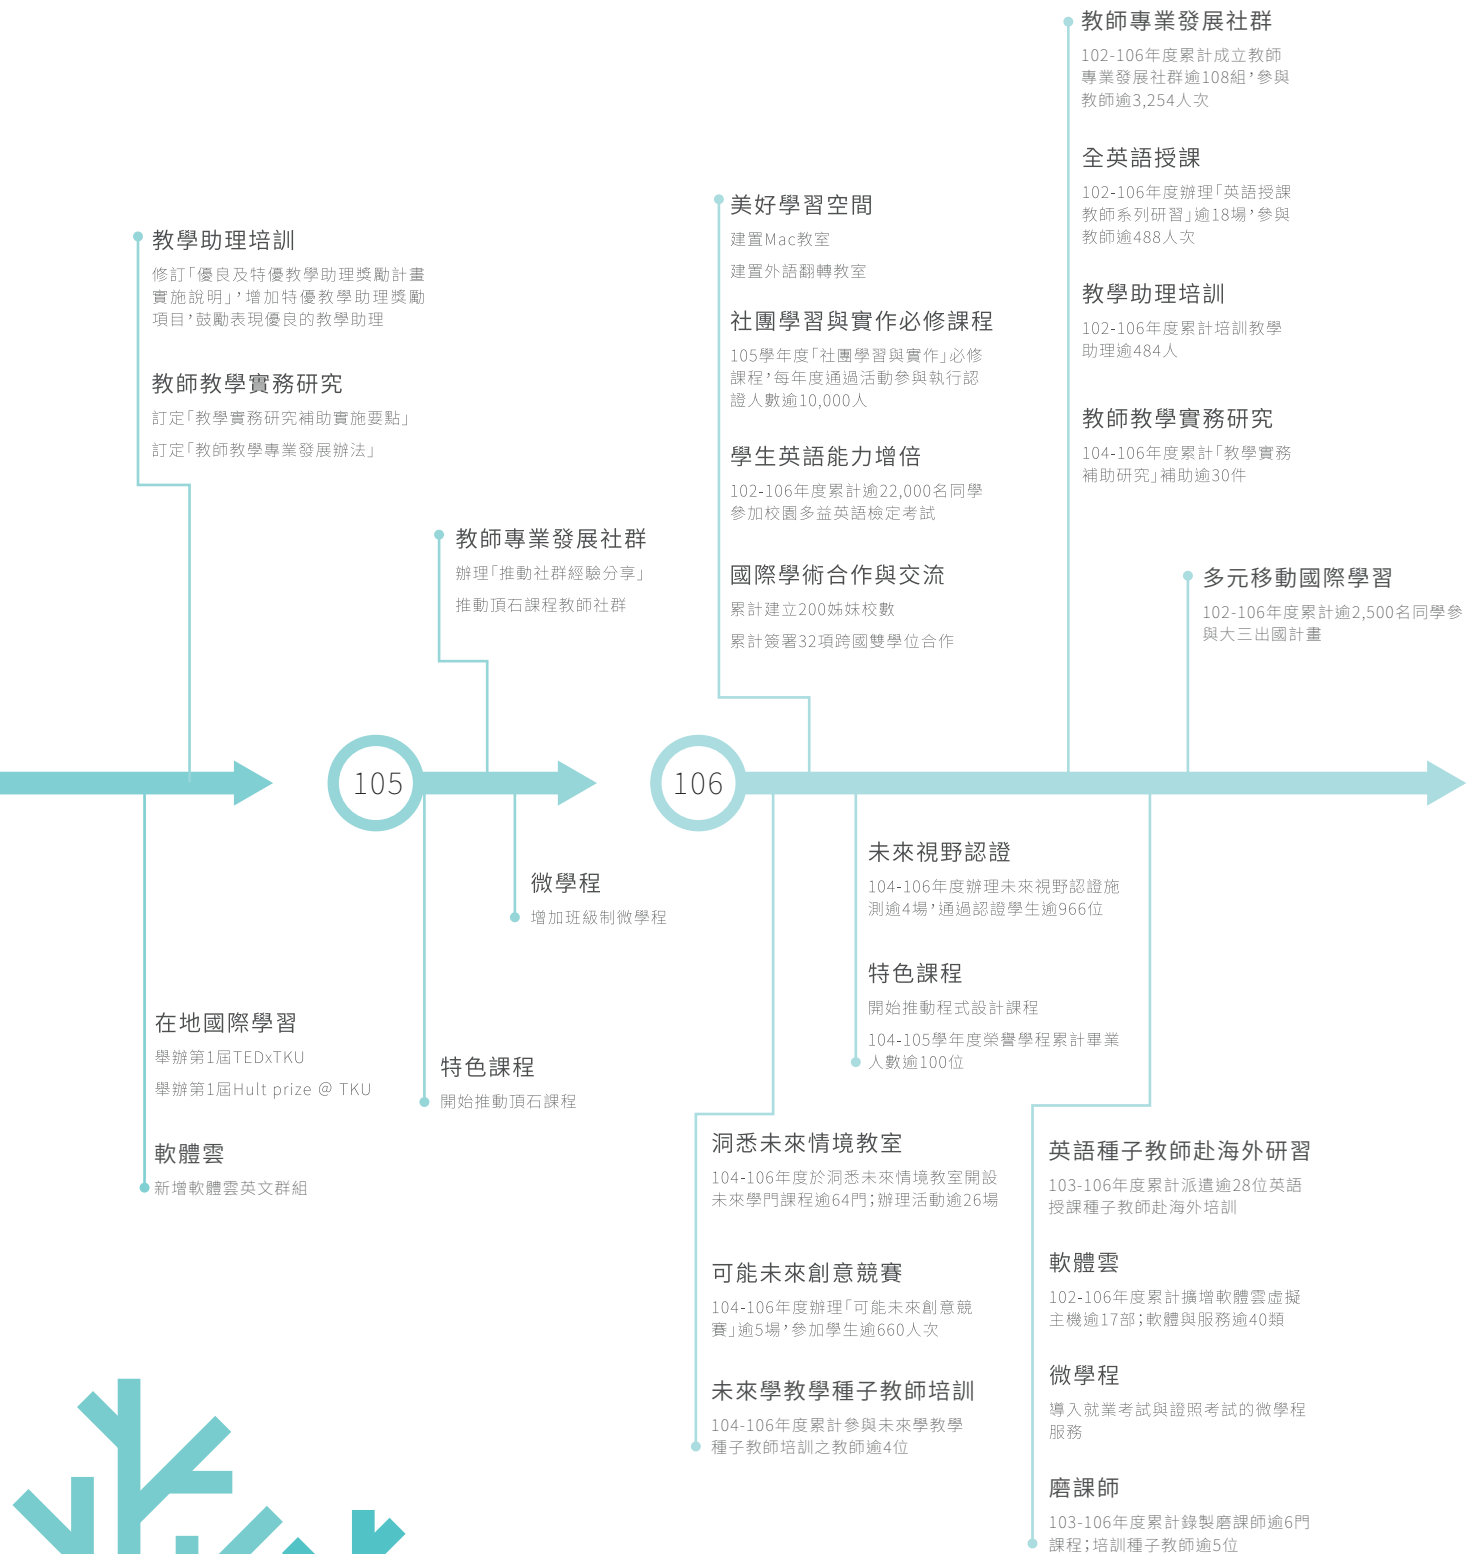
教學助理培訓

修訂「優良及特優教學助理獎勵計畫實施說明」，增加特優教學助理獎勵項目，鼓勵表現優良的教學助理

教師教學實務研究

訂定「教學實務研究補助實施要點」

訂定「教師教學專業發展辦法」

教師專業發展社群

辦理「推動社群經驗分享」

推動頂石課程教師社群

105

106

美好學習空間

建置Mac教室

建置外語翻轉教室

社團學習與實作必修課程

105學年度「社團學習與實作」必修課程，每年度通過活動參與執行認證人數逾10,000人

學生英語能力增倍

102-106年度累計逾22,000名同學參加校園多益英語檢定考試

國際學術合作與交流

累計建立200姊妹校數

累計簽署32項跨國雙學位合作

教師專業發展社群

102-106年度累計成立教師專業發展社群逾108組，參與教師逾3,254人次

全英語授課

102-106年度辦理「英語授課教師系列研習」逾18場，參與教師逾488人次

教學助理培訓

102-106年度累計培訓教學助理逾484人

教師教學實務研究

104-106年度累計「教學實務補助研究」補助逾30件

多元移動國際學習

102-106年度累計逾2,500名同學參與大三出國計畫

微學程

增加班級制微學程

在地國際學習

舉辦第1屆TEDxTKU

舉辦第1屆Hult prize @ TKU

軟體雲

新增軟體雲英文群組

特色課程

開始推動頂石課程

未來視野認證

104-106年度辦理未來視野認證施測逾4場，通過認證學生逾966位

特色課程

開始推動程式設計課程

104-105學年度榮譽學程累計畢業人數逾100位

洞悉未來情境教室

104-106年度於洞悉未來情境教室開設未來學門課程逾64門；辦理活動逾26場

可能未來創意競賽

104-106年度辦理「可能未來創意競賽」逾5場，參加學生逾660人次

未來學教學種子教師培訓

104-106年度累計參與未來學教學種子教師培訓之教師逾4位

英語種子教師赴海外研習

103-106年度累計派遣逾28位英語授課種子教師赴海外培訓

軟體雲

102-106年度累計擴增軟體雲虛擬主機逾17部；軟體與服務逾40類

微學程

導入就業考試與證照考試的微學程服務

磨課師

103-106年度累計錄製磨課師逾6門課程；培訓種子教師逾5位